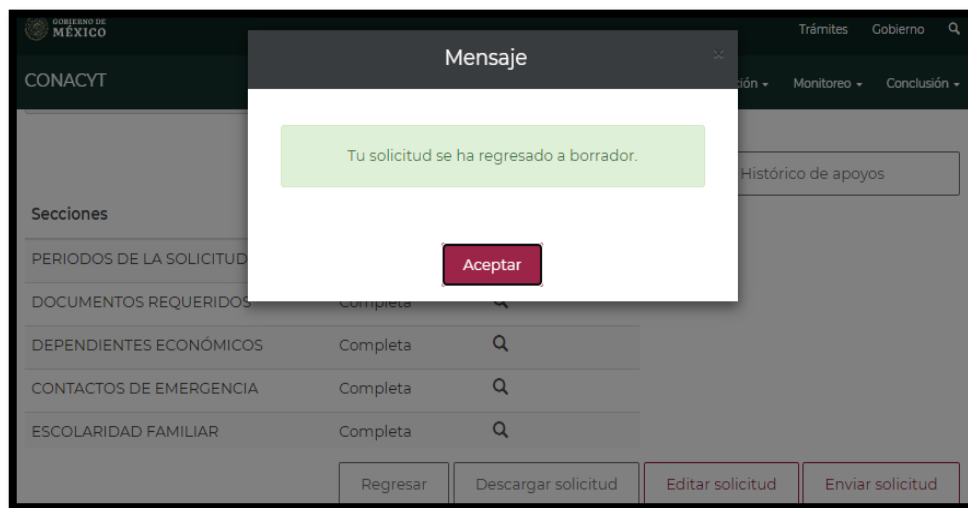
GOBIERNO DE MÉXICO

Trámites Gobierno

CONACYT

ión ▾ Monitoreo ▾ Conclusión ▾

Mensaje

×

Tu solicitud se ha regresado a borrador.

Aceptar

Histórico de apoyos

Secciones

PERIODOS DE LA SOLICITUD

DOCUMENTOS REQUERIDOS Completa

DEPENDIENTES ECONÓMICOS Completa

CONTACTOS DE EMERGENCIA Completa

ESCOLARIDAD FAMILIAR Completa

Regresar Descargar solicitud Editar solicitud Enviar solicitud